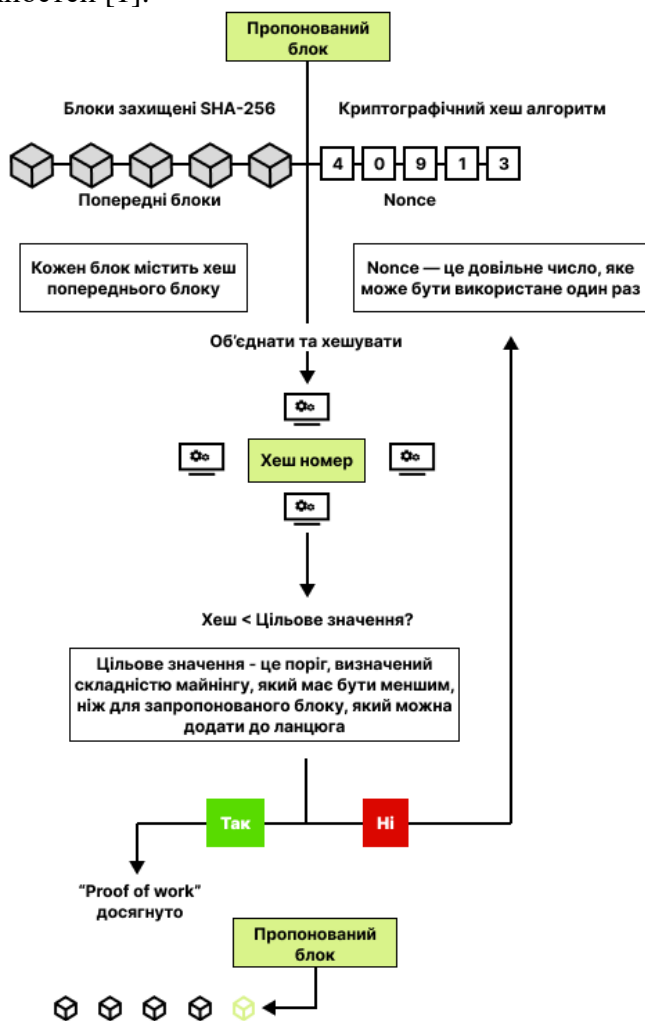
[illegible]

Пропонований блок

Блоки захищені SHA-256

Криптографічний хеш алгоритм

4 0 9 1 3

Попередні блоки

Nonce

Кожен блок містить хеш попереднього блоку

Nonce — це довільне число, яке може бути використане один раз

Об'єднати та хешувати

Хеш номер

Хеш < Цільове значення?

Цільове значення - це поріг, визначений складністю майнінгу, який має бути меншим, ніж для запропонованого блоку, який можна додати до ланцюга

Так

Ні

"Proof of work" досягнуто

Пропонований блок